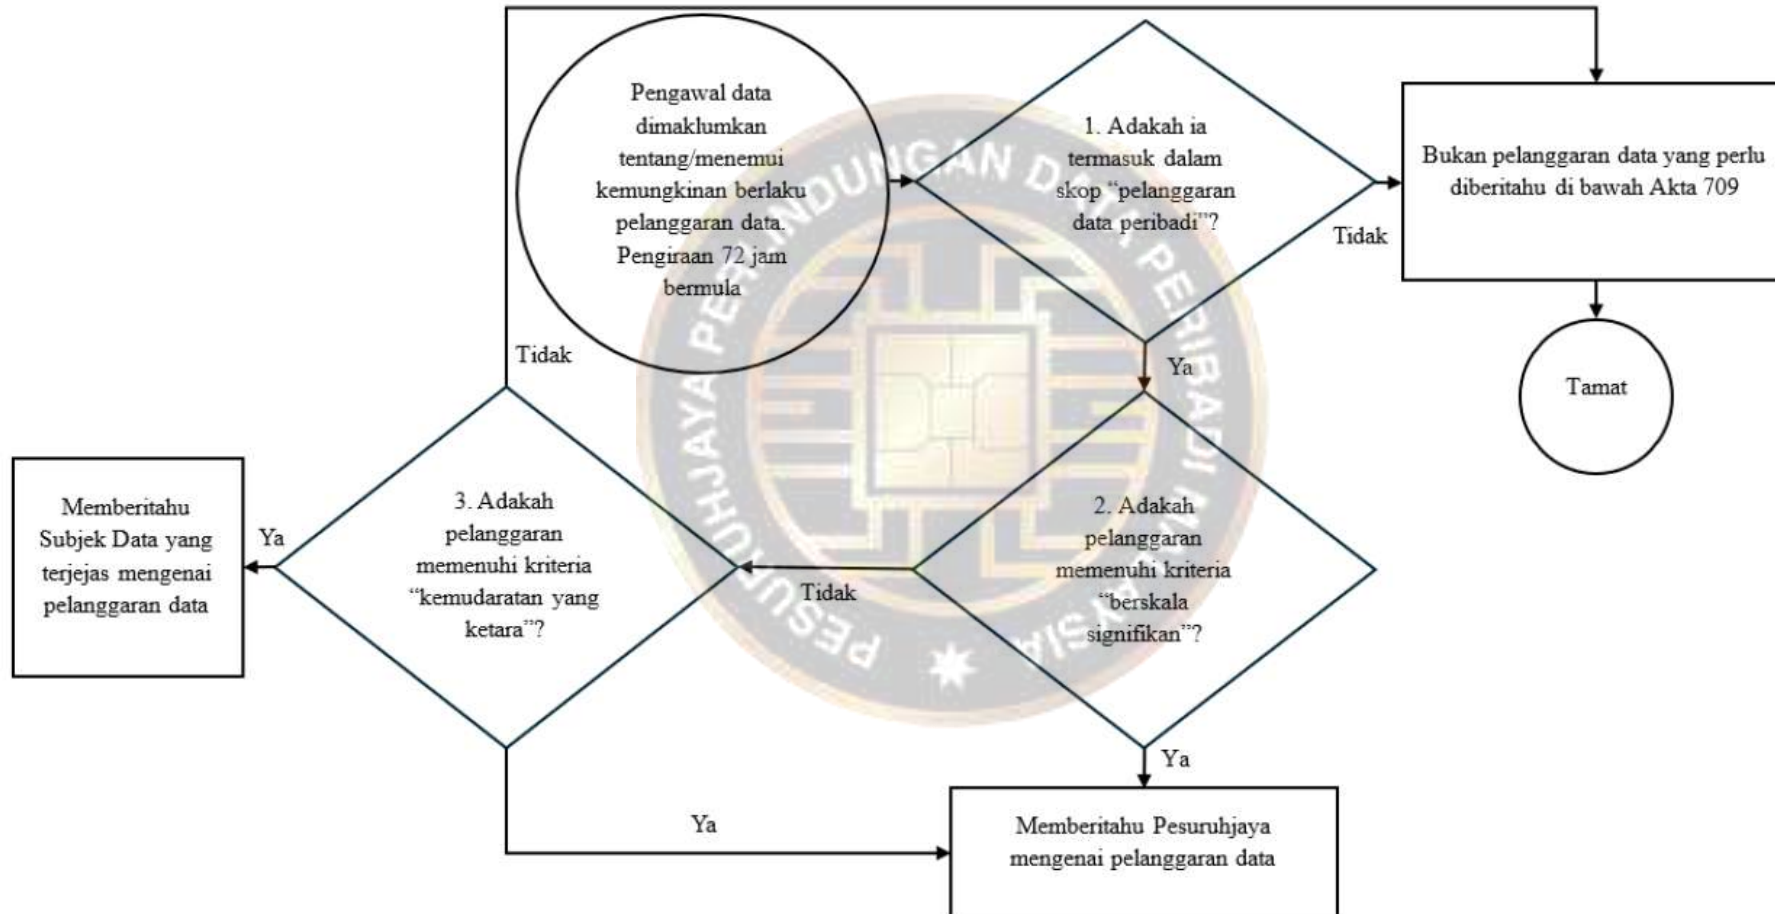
Pengawal data dimaklumkan tentang/menemui kemungkinan berlaku pelanggaran data. Pengiraan 72 jam bermula

1. Adakah ia termasuk dalam skop "pelanggaran data peribadi"?

Tidak

Bukan pelanggaran data yang perlu diberitahu di bawah Akta 709

Tamat

Ya

Tidak

Memberitahu Subjek Data yang terjejas mengenai pelanggaran data

Ya

3. Adakah pelanggaran memenuhi kriteria "kemudaratan yang ketara"?

Tidak

2. Adakah pelanggaran memenuhi kriteria "berskala signifikan"?

Ya

Ya

Memberitahu Pesuruhjaya mengenai pelanggaran data

PESURUHJAYA PERLINDUNGAN DATA PERIBADI MALAYSIA